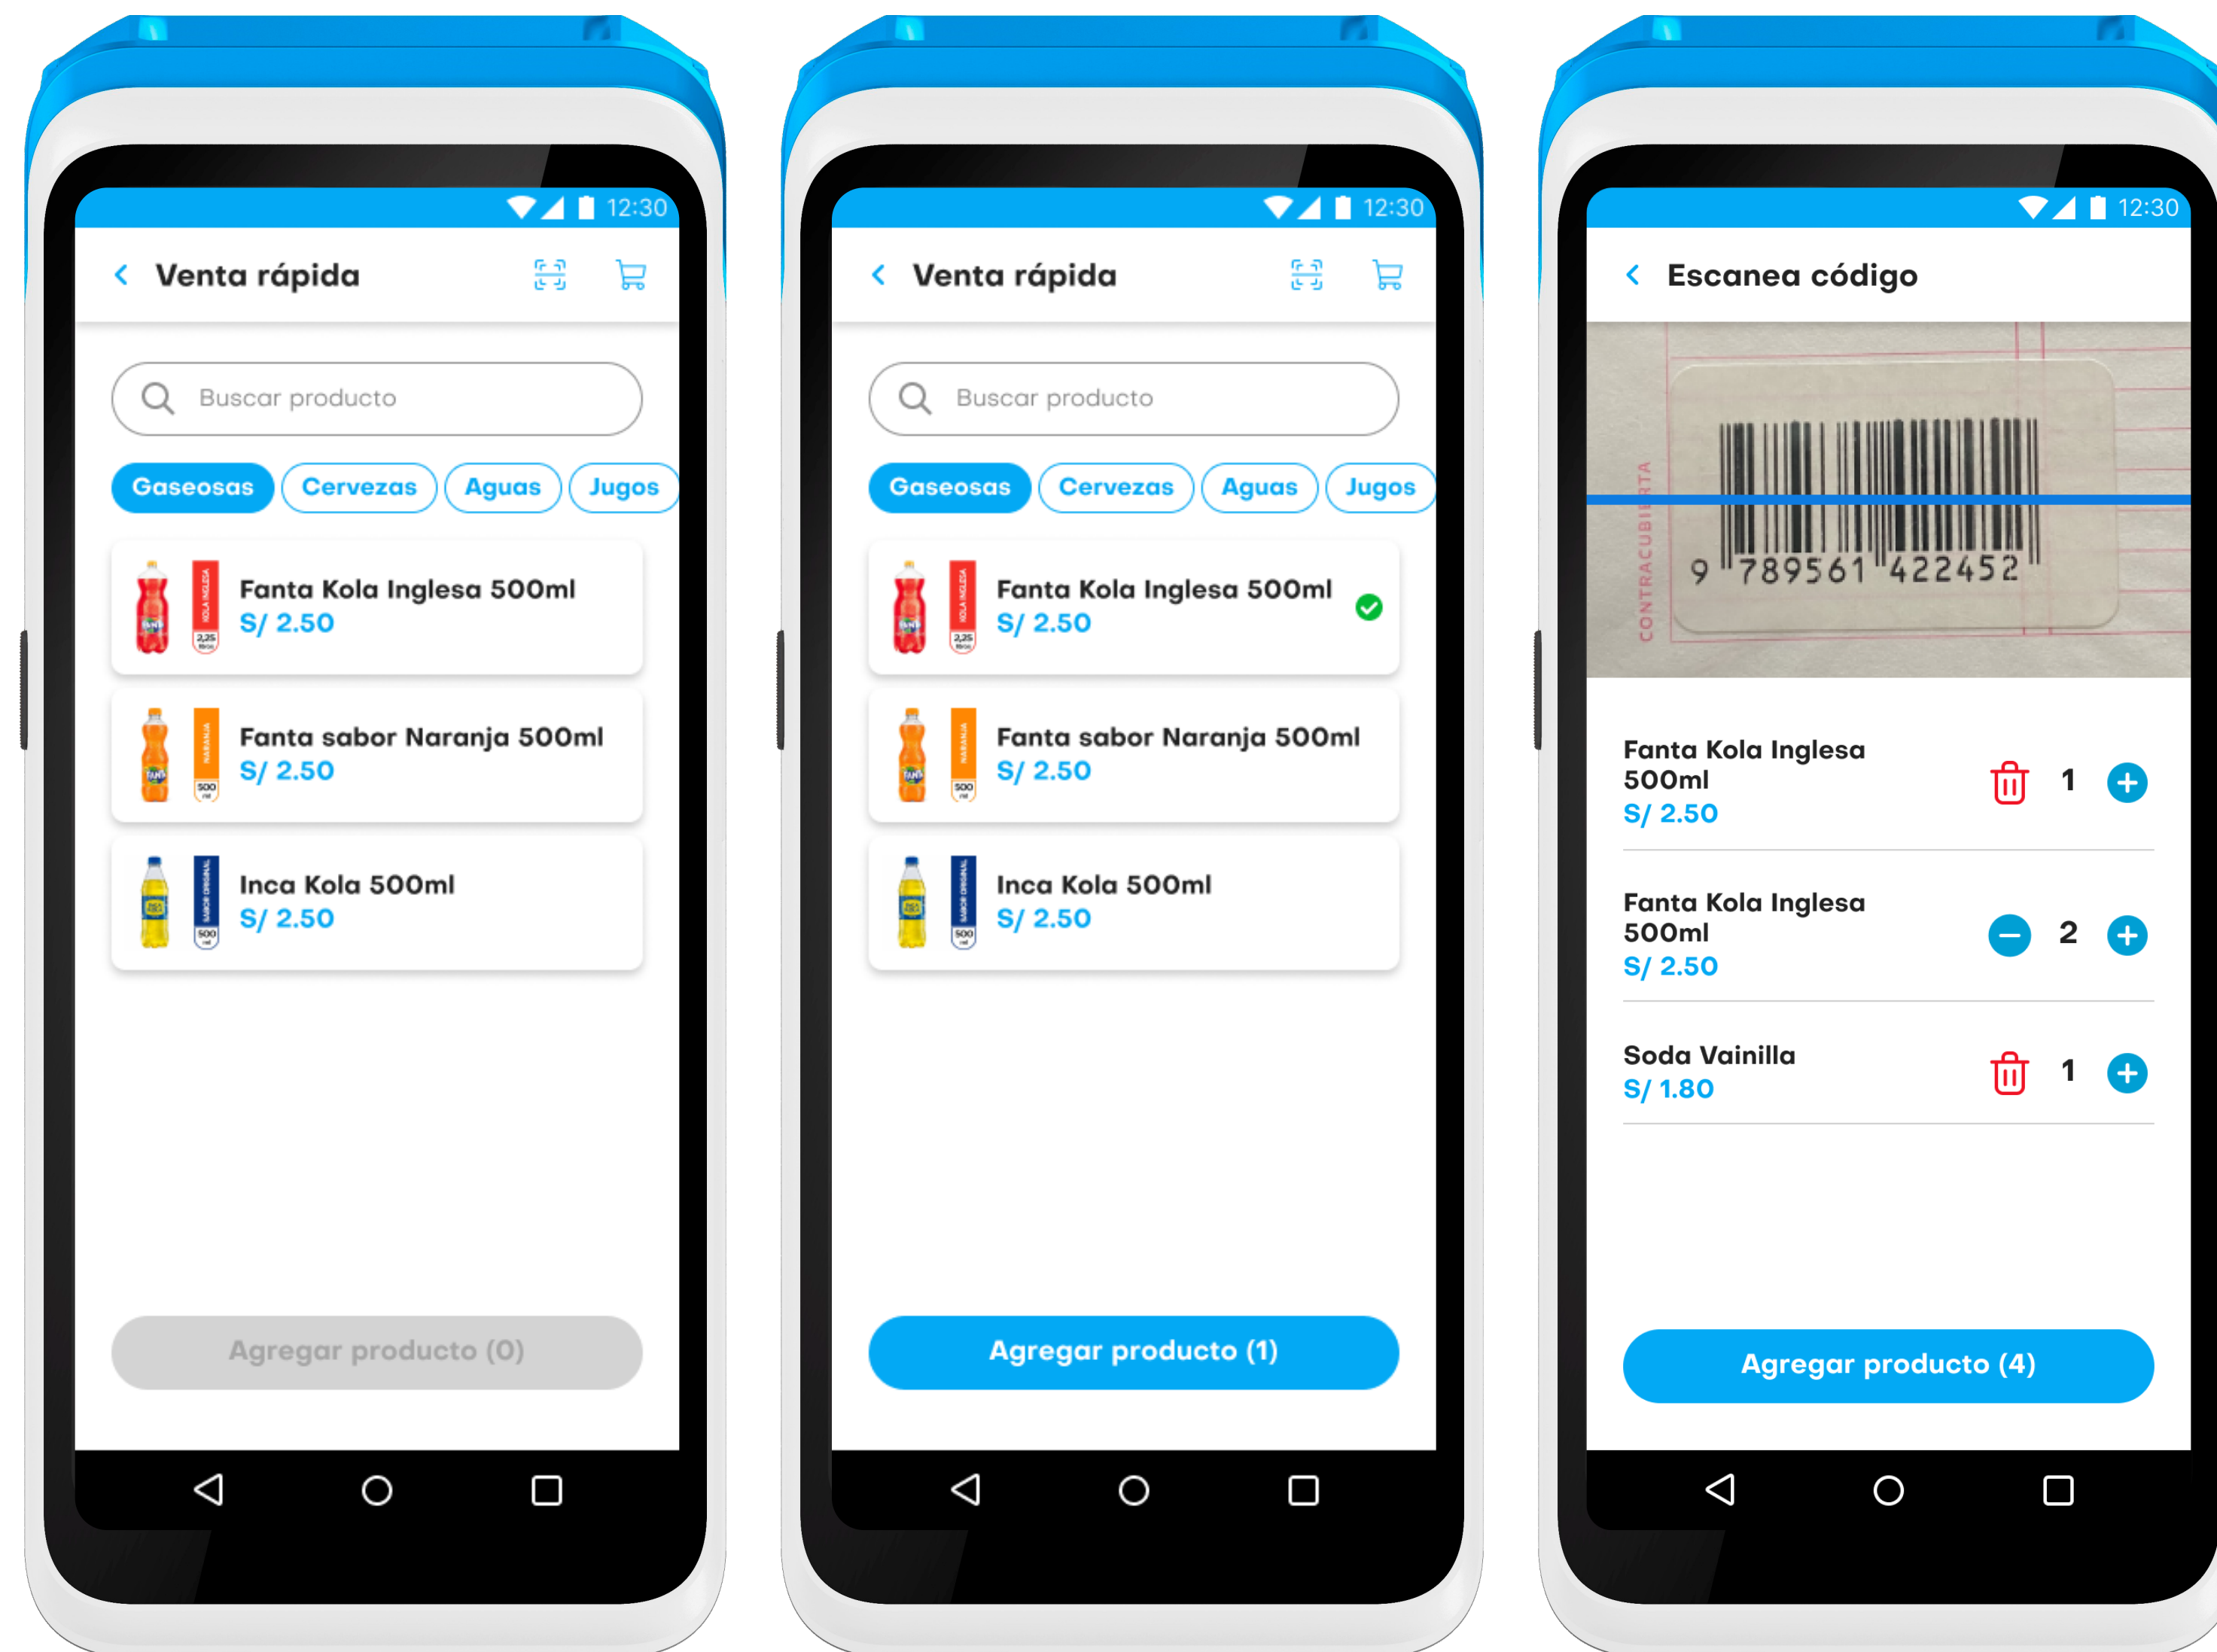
12:30

Venta rápida

Buscar producto

Gaseosas Cervezas Aguas Jugos

Fanta Kola Inglesa 500ml
S/ 2.50

Fanta sabor Naranja 500ml
S/ 2.50

Inca Kola 500ml
S/ 2.50

Agregar producto (0)

12:30

Venta rápida

Buscar producto

Gaseosas Cervezas Aguas Jugos

Fanta Kola Inglesa 500ml
S/ 2.50

Fanta sabor Naranja 500ml
S/ 2.50

Inca Kola 500ml
S/ 2.50

Agregar producto (1)

12:30

Escanea código

CONTRACUBIERTA
9 789561 422452

Fanta Kola Inglesa 500ml
S/ 2.50
1

Fanta Kola Inglesa 500ml
S/ 2.50
2

Soda Vainilla
S/ 1.80
1

Agregar producto (4)